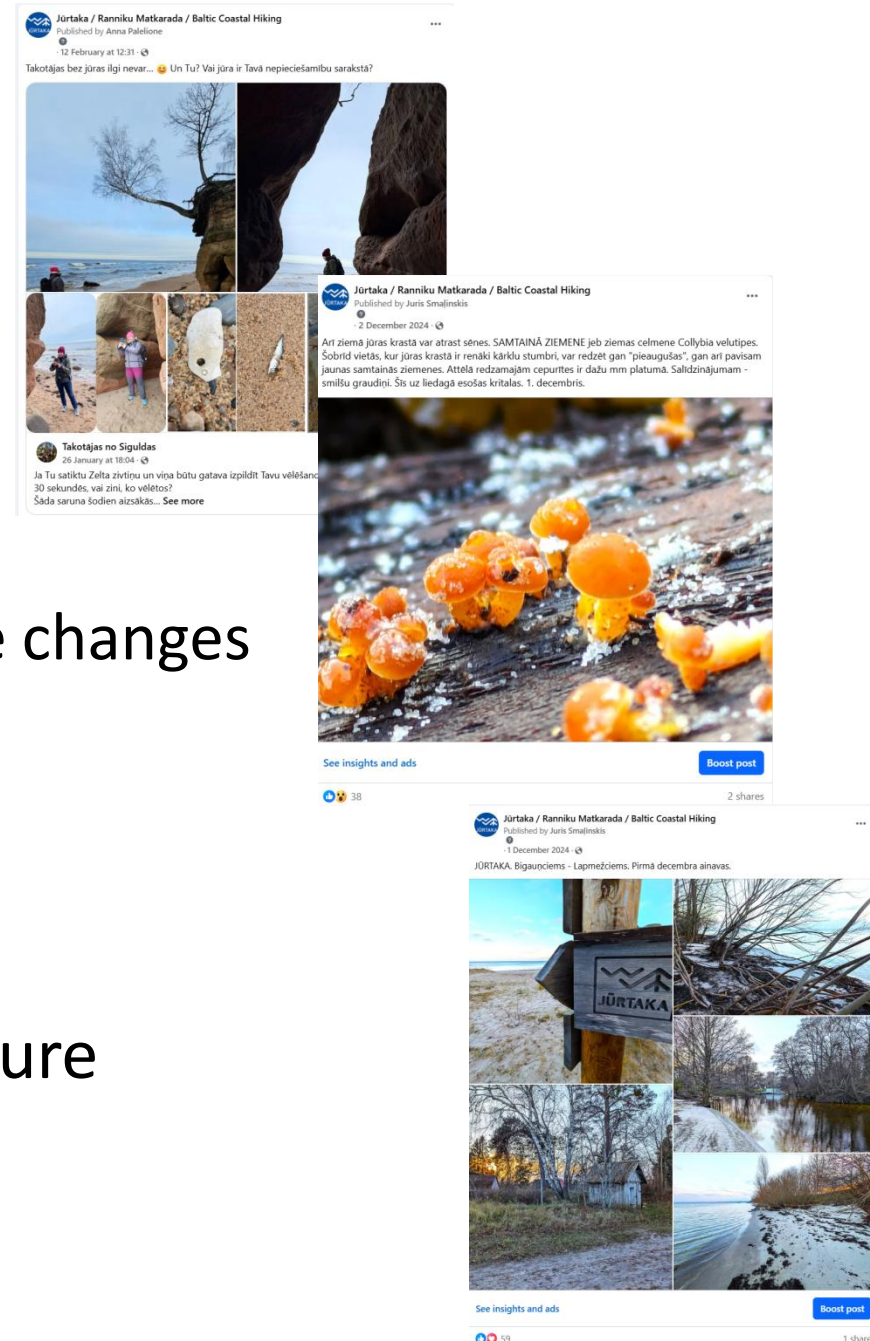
Jūrtaka / Ranniku Matkarada / Baltic Coastal Hiking
Published by Anna Palelione
· 12 February at 12:31 ·
Takotājas bez jūras ilgi nevar... 😉 Un Tu? Vai jūra ir Tavā nepieciešamību sarakstā?

Takotājas no Siguldas
26 January at 18:04 ·
Ja Tu satiktu Zelta zivtiņu un viņa būtu gatava izpildīt Tavu vēlēšan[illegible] 30 sekundēs, vai zini, ko vēlētos?
Šāda saruna šodien aizsākās... See more

Jūrtaka / Ranniku Matkarada / Baltic Coastal Hiking
Published by Juris Smaļinskis
· 2 December 2024 ·
Arī ziemā jūras krastā var atrast sēnes. SAMTAINĀ ZIEMENE jeb ziemas celmene Collybia velutipes. Šobrīd vietās, kur jūras krastā ir renāki kārklu stumbri, var redzēt gan "pieaugušas", gan arī pavisam jaunas samtainās ziemenes. Attēlā redzamajām cepurītes ir dažu mm platumā. Salīdzinājumam - smilšu graudiņi. Šīs uz liedagā esošas kritalas. 1. decembris.

See insights and ads
Boost post
38
2 shares

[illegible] changes

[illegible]ure

Jūrtaka / Ranniku Matkarada / Baltic Coastal Hiking
Published by Juris Smaļinskis
· 1 December 2024 ·
JŪRTAKA. Bigauņciems - Lapmežciems. Pirmā decembra ainavas.

JŪRTAKA

See insights and ads
Boost post
59
1 share